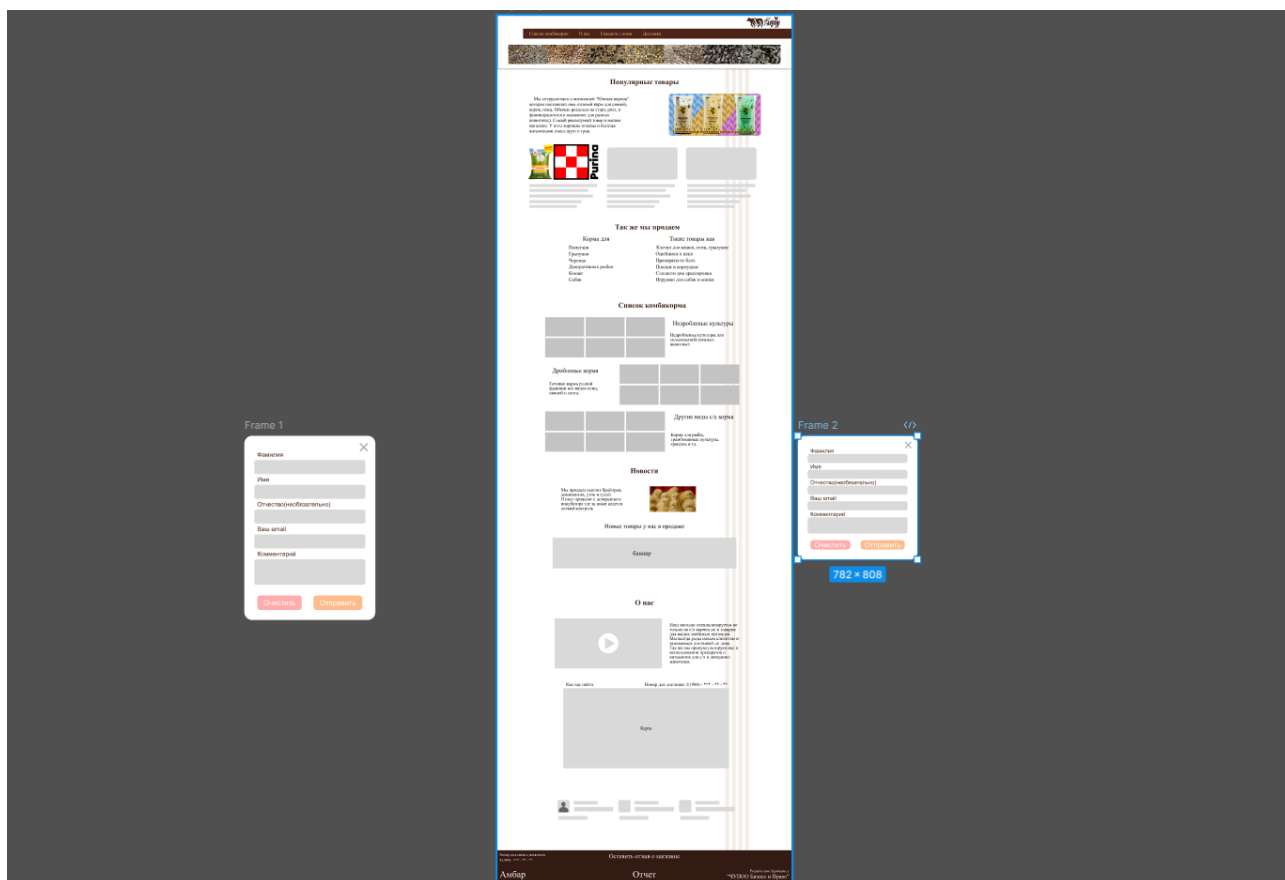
Список комбикорма

Популярные товары

Мы сотрудничаем с компанией "Южные корма" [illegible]

Purina

Так же мы продаем

Корма для

Попугаи
Грызуны
Черепах
Декоративных рыбок
Кошки
Собак

Такие товары как

Клетки для кошек, птиц, грызунов
Ошейники и цепи
Препараты от блох
Поилки и кормушки
Средства для дрессировки
Игрушки для собак и кошек

Список комбикорма

Недробленые культуры

Дробленые корма

Другие виды с/х корма

Новости

Новые товары у нас в продаже

баннер

О нас

Как нас найти

Номер для магазина: 8 (960) - *** - ** - **

Карта

Оставить отзыв о магазине

Амбар

Отчет

"ЧУПОО Бизнес и Право"

Frame 1

Фамилия

Имя

Отчество(необязательно)

Ваш email

Комментарий

Очистить

Отправить

Frame 2

Фамилия

Имя

Отчество(необязательно)

Ваш email

Комментарий

Очистить

Отправить

782 × 808